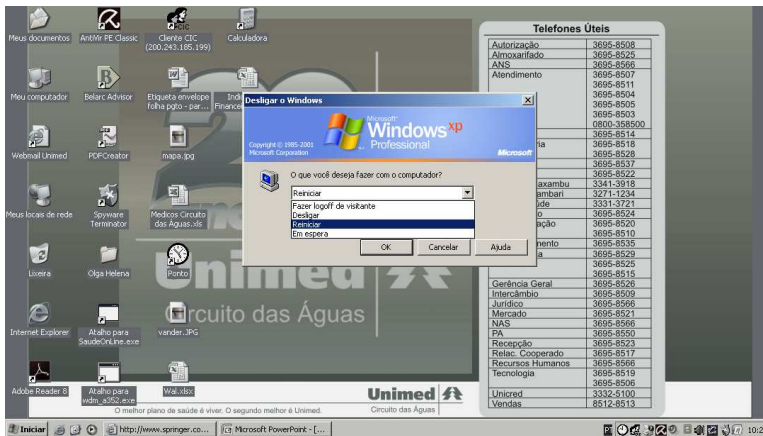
Meus documentos
AntiVir PE Classic
Cliente CIC (200.243.185.199)
Calculadora
Meu computador
Belarc Advisor
Etiqueta envelope folha pgto - par...
Ind Financ
Webmail Unimed
PDFCreator
mapa.jpg
Meus locais de rede
Spyware Terminator
Medicos Circuito das Aguas.xls
Lixeira
Olga Helena
Ponto
Internet Explorer
Atalho para SaudeOnLine.exe
vander.JPG
Adobe Reader 8
Atalho para wdm_a352.exe
Wal.xlsx

Unimed
Circuito das Águas

Unimed
Circuito das Águas
O melhor plano de saúde é viver. O segundo melhor é Unimed.

Desligar o Windows
Copyright © 1985-2001 Microsoft Corporation
Microsoft Windows xp Professional
Microsoft
O que você deseja fazer com o computador?
Reiniciar
Fazer logoff de visitante
Desligar
Reiniciar
Em espera
OK
Cancelar
Ajuda

Telefones Úteis
| | |
|---|---|
| Autorização | 3695-8508 |
| Almoxarifado | 3695-8525 |
| ANS | 3695-8566 |
| Atendimento | 3695-8507 |
| | 3695-8511 |
| | 3695-8504 |
| | 3695-8505 |
| | 3695-8503 |
| | 0800-358500 |
| | 3695-8514 |
| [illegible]ria | 3695-8518 |
| | 3695-8528 |
| | 3695-8537 |
| | 3695-8522 |
| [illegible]axambu | 3341-3918 |
| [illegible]ambari | 3271-1234 |
| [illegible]úde | 3331-3721 |
| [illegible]o | 3695-8524 |
| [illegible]ação | 3695-8520 |
| | 3695-8510 |
| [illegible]mento | 3695-8535 |
| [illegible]a | 3695-8529 |
| | 3695-8525 |
| | 3695-8515 |
| Gerência Geral | 3695-8526 |
| Intercâmbio | 3695-8509 |
| Jurídico | 3695-8566 |
| Mercado | 3695-8521 |
| NAS | 3695-8566 |
| PA | 3695-8550 |
| Recepção | 3695-8523 |
| Relac. Cooperado | 3695-8517 |
| Recursos Humanos | 3695-8566 |
| Tecnologia | 3695-8519 |
| | 3695-8506 |
| Unicred | 3332-5100 |
| Vendas | 8512-8513 |

Iniciar
http://www.springer.co...
Microsoft PowerPoint - [...
10:2